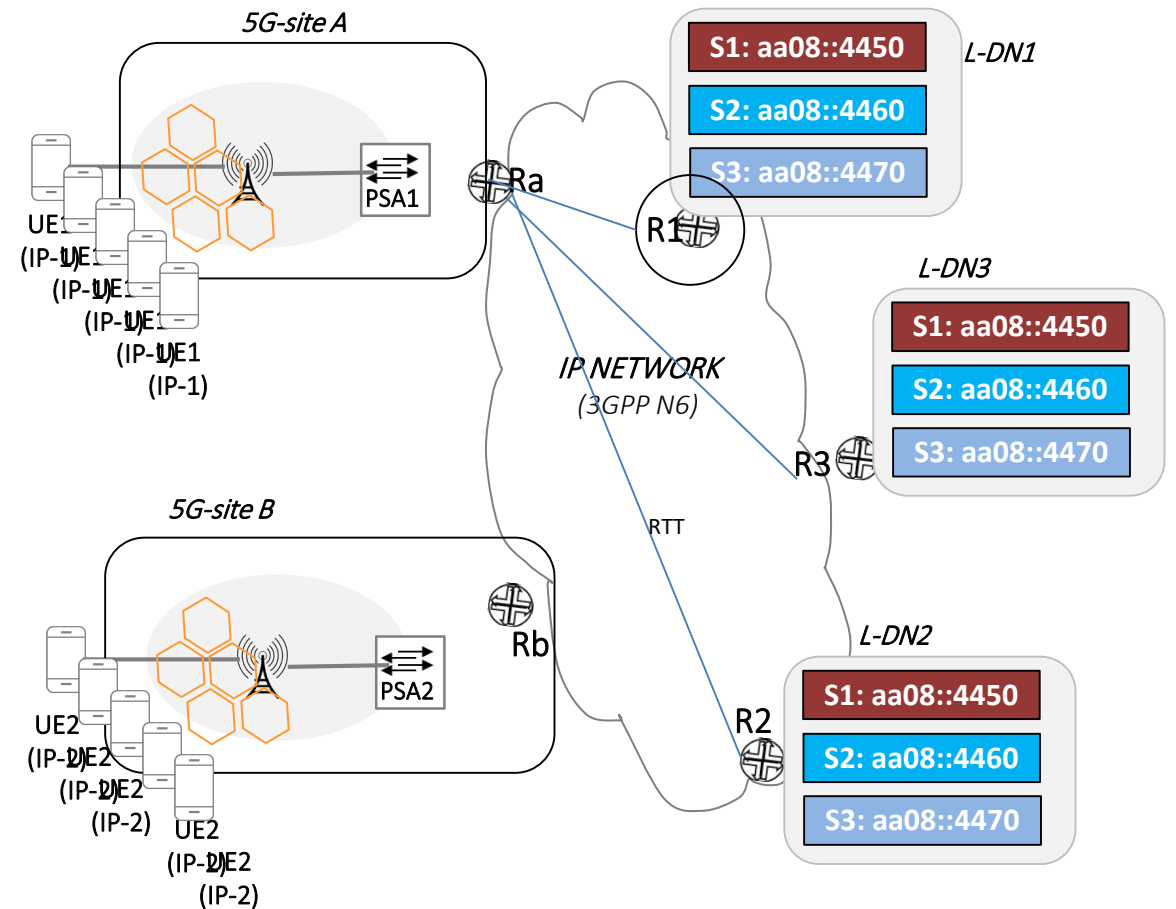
5G-site A

PSA1

Ra

UE1 (IP-1) UE1 (IP-1) UE1 (IP-1) UE1 (IP-1) UE1 (IP-1)

S1: aa08::4450
S2: aa08::4460
S3: aa08::4470
L-DN1

R1

L-DN3
S1: aa08::4450
S2: aa08::4460
S3: aa08::4470

IP NETWORK
(3GPP N6)

R3

RTT

5G-site B

Rb

PSA2

UE2 (IP-2) UE2 (IP-2) UE2 (IP-2) UE2 (IP-2) UE2 (IP-2)

L-DN2
R2
S1: aa08::4450
S2: aa08::4460
S3: aa08::4470